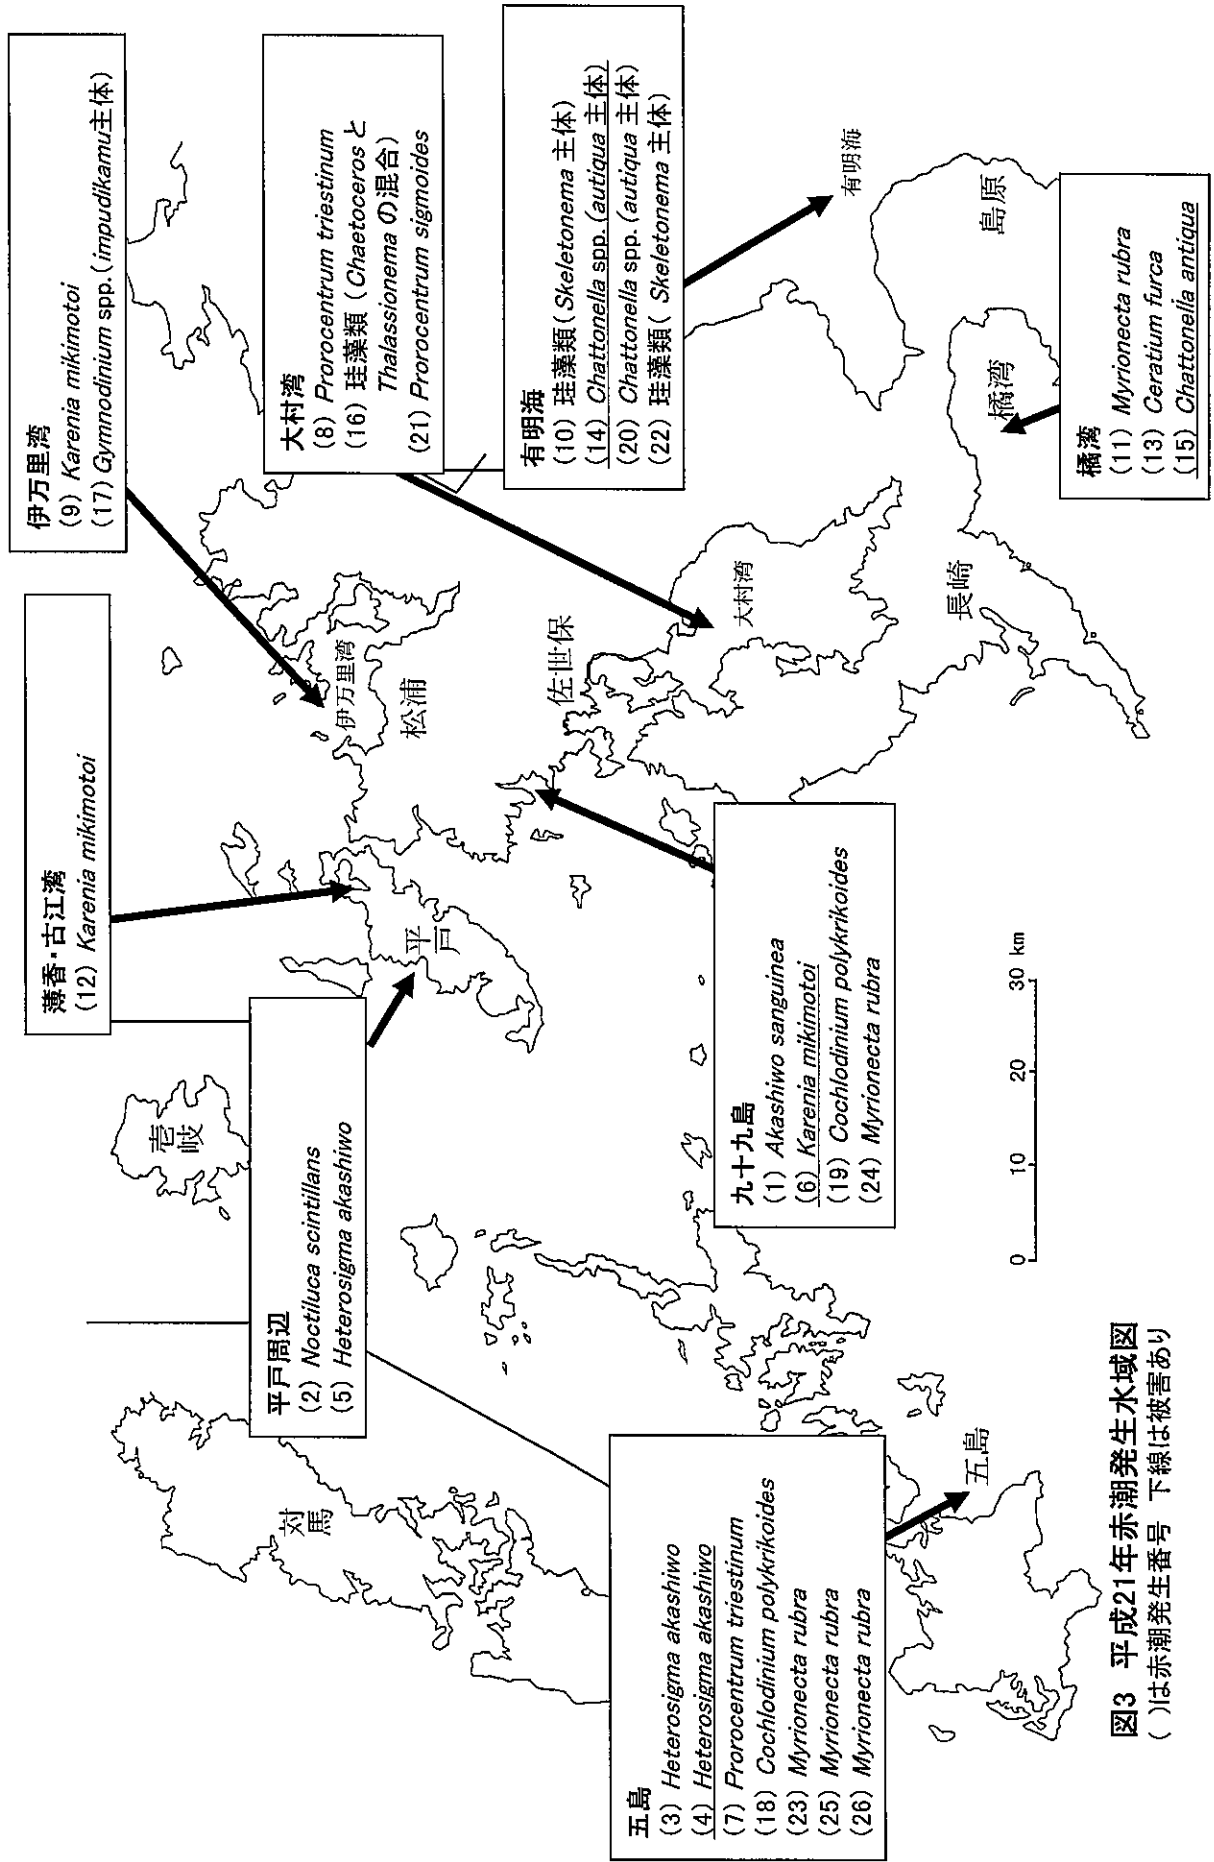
伊万里湾
(9) Karenia mikimotoi
(17) Gymnodinium spp.（impudikamu主体）

大村湾
(8) Prorocentrum triestinum
(16) 珪藻類（Chaetoceros と Thalassionema の混合）
(21) Prorocentrum sigmoides

有明海
(10) 珪藻類（Skeletonema 主体）
(14) Chattonella spp.（autiqua 主体）
(20) Chattonella spp.（autiqua 主体）
(22) 珪藻類（Skeletonema 主体）

有明海

島原

橘湾
(11) Myrionecta rubra
(13) Ceratium furca
(15) Chattonella antiqua

橘湾

長崎

大村湾

佐世保

伊万里湾

松浦

薄香・古江湾
(12) Karenia mikimotoi

平戸

九十九島
(1) Akashiwo sanguinea
(6) Karenia mikimotoi
(19) Cochlodinium polykrikoides
(24) Myrionecta rubra

0 10 20 30 km

壱岐

平戸周辺
(2) Noctiluca scintillans
(5) Heterosigma akashiwo

対馬

五島
(3) Heterosigma akashiwo
(4) Heterosigma akashiwo
(7) Prorocentrum triestinum
(18) Cochlodinium polykrikoides
(23) Myrionecta rubra
(25) Myrionecta rubra
(26) Myrionecta rubra

五島

図3 平成21年赤潮発生水域図
( )は赤潮発生番号 下線は被害あり